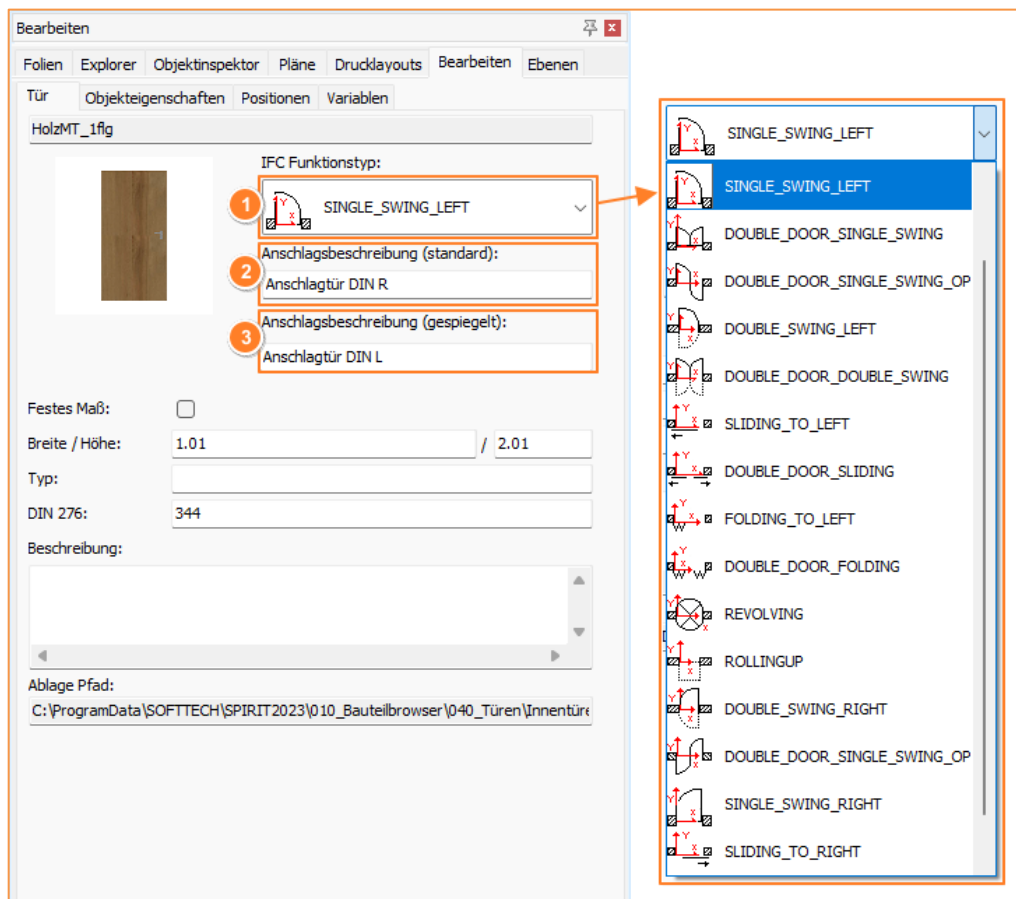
Bearbeiten

Folien Explorer Objektinspektor Pläne Drucklayouts Bearbeiten Ebenen

Tür Objekteigenschaften Positionen Variablen

HolzMT_1flg

IFC Funktionstyp:

1 SINGLE_SWING_LEFT

2 Anschlagsbeschreibung (standard):

Anschlagtür DIN R

3 Anschlagsbeschreibung (gespiegelt):

Anschlagtür DIN L

Festes Maß:

Breite / Höhe: 1.01 / 2.01

Typ:

DIN 276: 344

Beschreibung:

Ablage Pfad:

C:\ProgramData\SOFTTECH\SPIRIT2023\010_Bauteilbrowser\040_Türen\Innentüre

SINGLE_SWING_LEFT

SINGLE_SWING_LEFT
DOUBLE_DOOR_SINGLE_SWING
DOUBLE_DOOR_SINGLE_SWING_OP
DOUBLE_SWING_LEFT
DOUBLE_DOOR_DOUBLE_SWING
SLIDING_TO_LEFT
DOUBLE_DOOR_SLIDING
FOLDING_TO_LEFT
DOUBLE_DOOR_FOLDING
REVOLVING
ROLLINGUP
DOUBLE_SWING_RIGHT
DOUBLE_DOOR_SINGLE_SWING_OP
SINGLE_SWING_RIGHT
SLIDING_TO_RIGHT